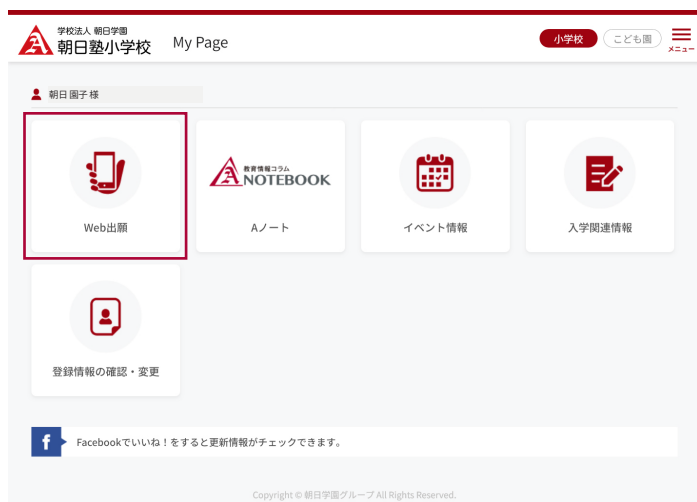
学校法人 朝日学園
朝日塾小学校

My Page

小学校
こども園
メニュー

朝日 園子 様

Web出願

教育情報コラム
NOTEBOOK
Aノート

イベント情報

入学関連情報

登録情報の確認・変更

f
Facebookでいいね！をすると更新情報がチェックできます。

Copyright © 朝日学園グループ All Rights Reserved.